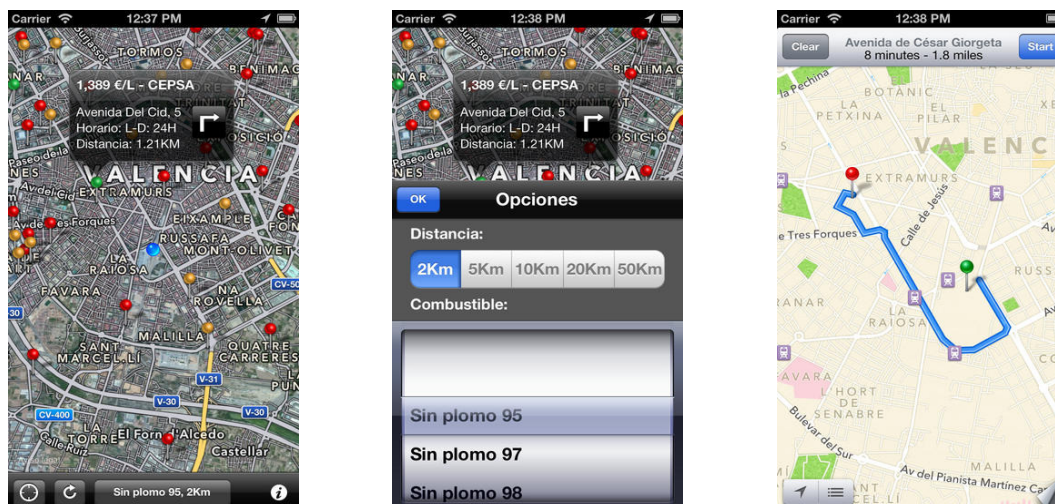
Carrier 12:37 PM

TORMOS
BENIMAC
NAR
1,389 €/L - CEPSA
Avenida Del Cid, 5
Horario: L-D: 24H
Distancia: 1.21KM
Paseo de la
NES
VALENCIA
Av del Cid
EXTRAMURS
Av de Tres Forques
EIXAMPLE
RUSSAFA
MONT-OLIVET
LA RAIOSA
FAVARA
NA ROVELLA
CV-50
SANT MARCEL·LI
MALILLA
QUATRE CARRERES
V-31
V-30
V-30
CV-400
LA TORRE
El Forn d'Alcedo
Castellar
Sin plomo 95, 2Km

Carrier 12:38 PM
TORMOS
1,389 €/L - CEPSA
Avenida Del Cid, 5
Horario: L-D: 24H
Distancia: 1.21KM
VALENCIA
OK
Opciones
Distancia:
2Km
5Km
10Km
20Km
50Km
Combustible:
Sin plomo 95
Sin plomo 97
Sin plomo 98

Carrier 12:38 PM
Clear
Avenida de César Giorgeta
8 minutes - 1.8 miles
Start
la Pechina
BOTANIC
LA PETXINA
EL PILAR
VALENC
EXTRAMURS
Calle de Jesús
e Tres Forques
RUSS
RANAR
LA RAIOSA
AVARA
L'HORT DE SENABRE
Bulevar del Sur
MALILLA
Av del Pianista Martinez Ca
NT CEL·LI